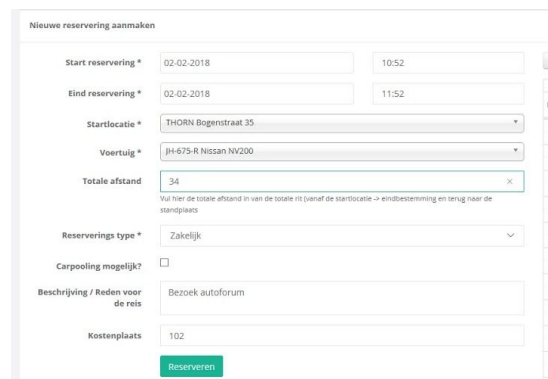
Nieuwe reservering aanmaken

Start reservering * 02-02-2018 10:52

Eind reservering * 02-02-2018 11:52

Startlocatie * THORN Bogenstraat 35

Voertuig * JH-675-R Nissan NV200

Totale afstand 34 ×

Vul hier de totale afstand in van de totale rit (vanaf de startlocatie -> eindbestemming en terug naar de standplaats

Reserverings type * Zakelijk

Carpooling mogelijk?

Beschrijving / Reden voor de reis Bezoek autoforum

Kostenplaats 102

Reserveren